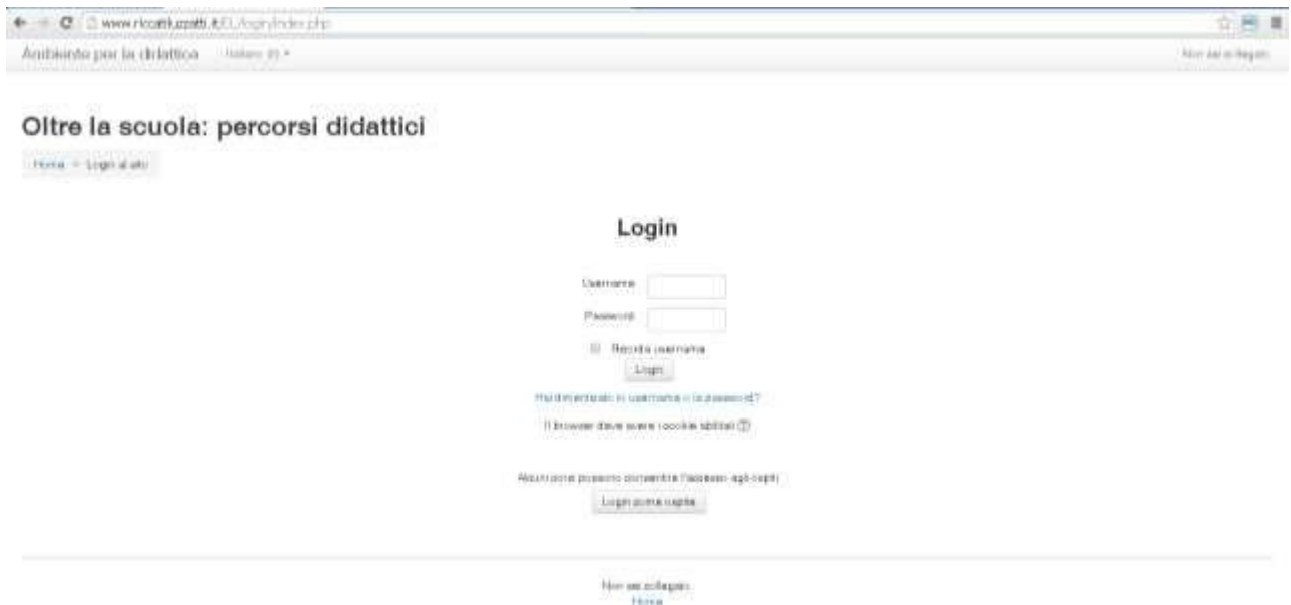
www.riccatti.it/EL/login/index.php

Ambiente per la didattica Italiano (it)

Non sei collegato.

Oltre la scuola: percorsi didattici

Home > Login al sito

Login

Username

Password

Ricorda username

Login

Hai dimenticato lo username o la password?

Il browser deve avere i cookie abilitati

Alcuni corsi possono consentire l'accesso agli ospiti

Login come ospite

Non sei collegato.

Home